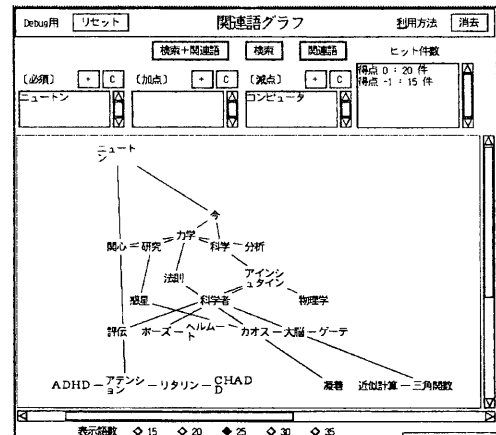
Debug用 リセット 関連語グラフ 利用方法 消去

検索+関連語 検索 関連語 ヒット件数

〔必須〕 + C 〔加点〕 + C 〔減点〕 + C

ニュートン

コンピュータ

得点 0 : 20 件
得点 -1 : 15 件

ニュートン

今

関心 研究 力学 科学 分析

法則

アインシュタイン

惑星 科学者 物理学

評伝 ボーズ ヘルムート カオス 大脳 ゲーテ

ADHD アテンション リタリン CHADD 凝着 近似計算 三角関数

表示語数 ◇ 15 ◇ 20 ◆ 25 ◇ 30 ◇ 35